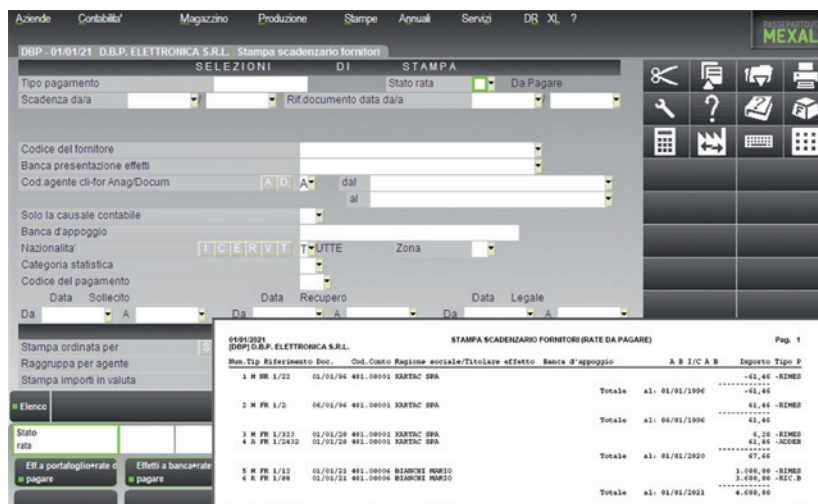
Aziende Contabilita' Magazzino Produzione Stampe Annuali Servizi DR XL ?

PASSEPARTOUT MEXAL

DBP - 01/01/21 D.B.P. ELETTRONICA S.R.L. Stampa scadenzario fornitori

SELEZIONI DI STAMPA

Tipo pagamento
Stato rata Da Pagare
Scadenza da/a
Rif.documento data da/a

Codice del fornitore
Banca presentazione effetti
Cod.agente cli-for Anag/Docum A D A dal
al

Solo la causale contabile
Banca d'appoggio
Nazionalita' I C E R V T T UTTE Zona
Categoria statistica
Codice del pagamento
Data Sollecito Data Recupero Data Legale
Da A Da A Da A

Stampa ordinata per
Raggruppa per agente
Stampa importi in valuta

Elenco

Stato rata

Eff.a portafoglio+rate d pagare
Effetti a banca+rate pagare

01/01/2021 STAMPA SCADENZARIO FORNITORI (RATE DA PAGARE) Pag. 1
[DBP] D.B.P. ELETTRONICA S.R.L.

| Num.Tip Riferimento | Doc. | Cod.Conto | Ragione sociale/Titolare effetto | Banca d'appoggio | | A B I/C A B | Importo | Tipo P |
|---|---|---|---|---|---|---|---|---|
| 1 M SR 1/22 | 01/01/96 | 401.00001 | XARTAC SPA | | | | -61,46 | -RIMES |
| | | | | | Totale | al: 01/01/1996 | -61,46 | |
| 2 M FR 1/2 | 06/01/96 | 401.00001 | XARTAC SPA | | | | 61,46 | -RIMES |
| | | | | | Totale | al: 06/01/1996 | 61,46 | |
| 3 M FR 1/323 | 01/01/20 | 401.00001 | XARTAC SPA | | | | 6,20 | -RIMES |
| 4 A FR 1/2432 | 01/01/20 | 401.00001 | XARTAC SPA | | | | 61,46 | -ADDEB |
| | | | | | Totale | al: 01/01/2020 | 67,66 | |
| 5 M FR 1/12 | 01/01/21 | 401.00006 | BIANCHI MARIO | | | | 1.000,00 | -RIMES |
| 6 E FR 1/88 | 01/01/21 | 401.00006 | BIANCHI MARIO | | | | 3.600,00 | -RIC.B |
| | | | | | Totale | al: 01/01/2021 | 4.600,00 | |